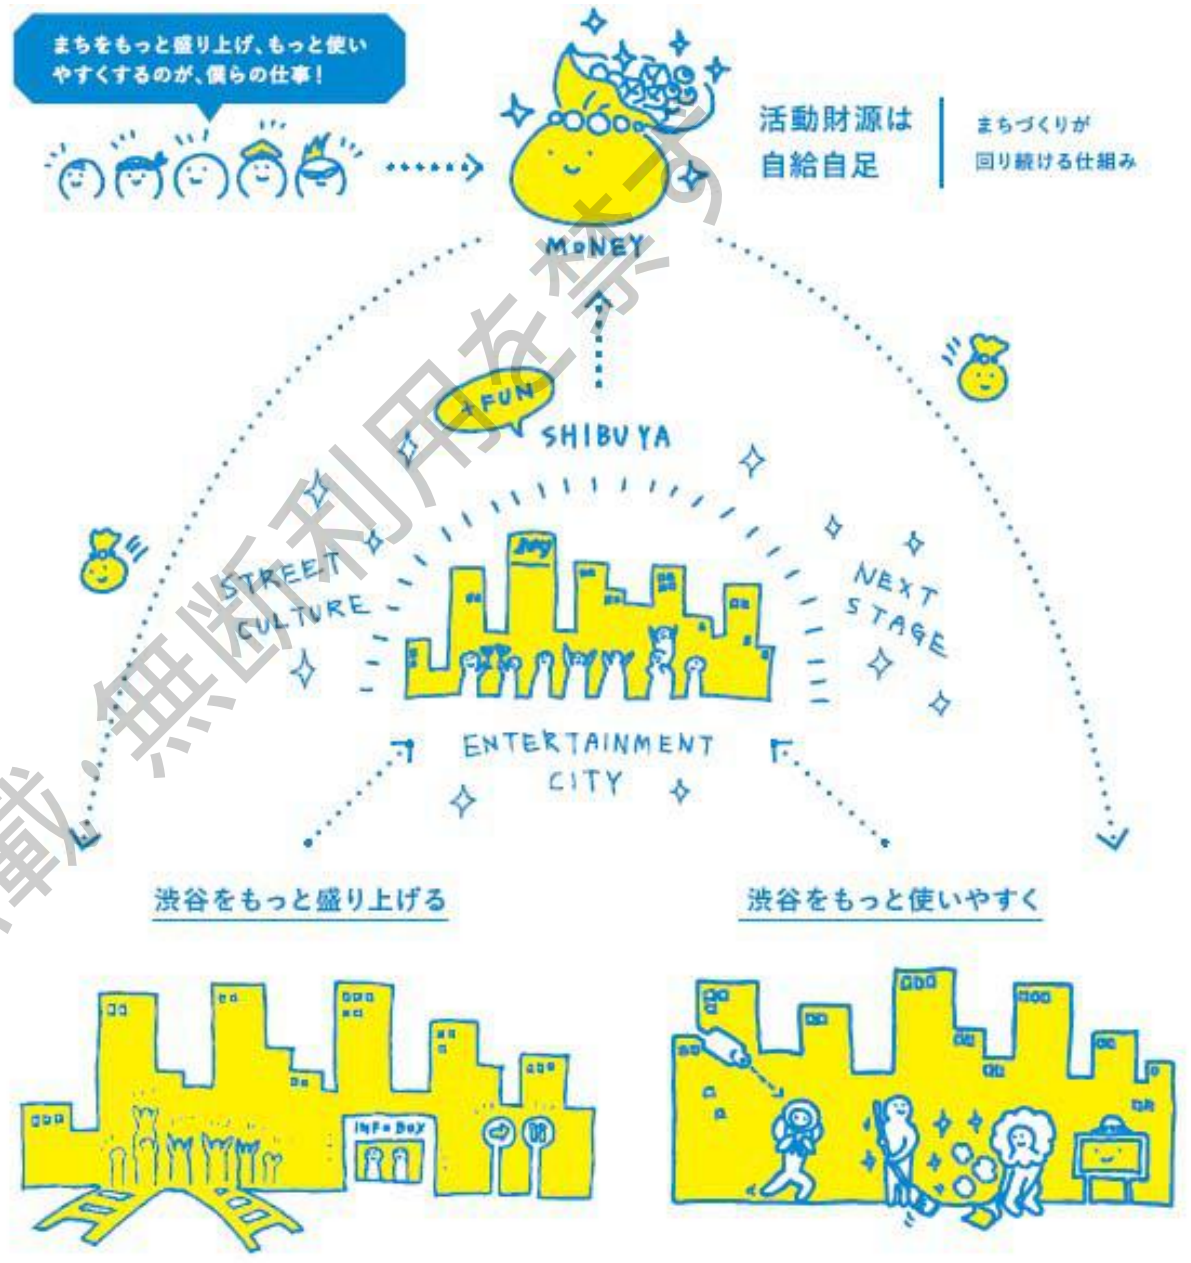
まちをもっと盛り上げ、もっと使いやすくするのが、僕らの仕事！

MONEY

活動財源は自給自足

まちづくりが回り続ける仕組み

+FUN

SHIBUYA

STREET CULTURE

NEXT STAGE

ENTERTAINMENT CITY

渋谷をもっと盛り上げる

渋谷をもっと使いやすく

INFO BOX

転載・無断利用を禁ず